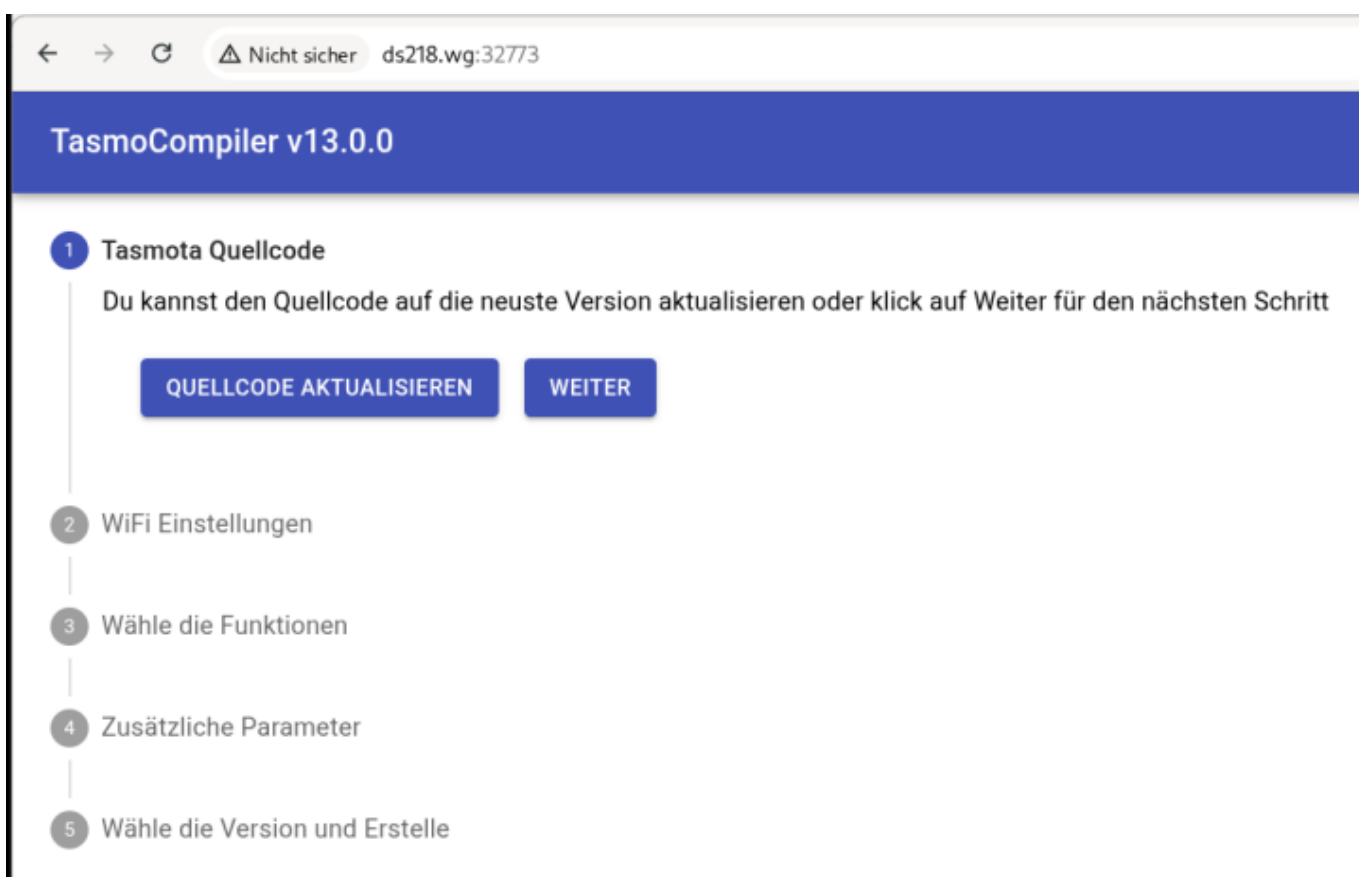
Nicht sicher ds218.wg:32773

TasmoCompiler v13.0.0

1 Tasmota Quellcode

Du kannst den Quellcode auf die neuste Version aktualisieren oder klick auf Weiter für den nächsten Schritt

QUELLCODE AKTUALISIEREN

WEITER

2 WiFi Einstellungen

3 Wähle die Funktionen

4 Zusätzliche Parameter

5 Wähle die Version und Erstelle